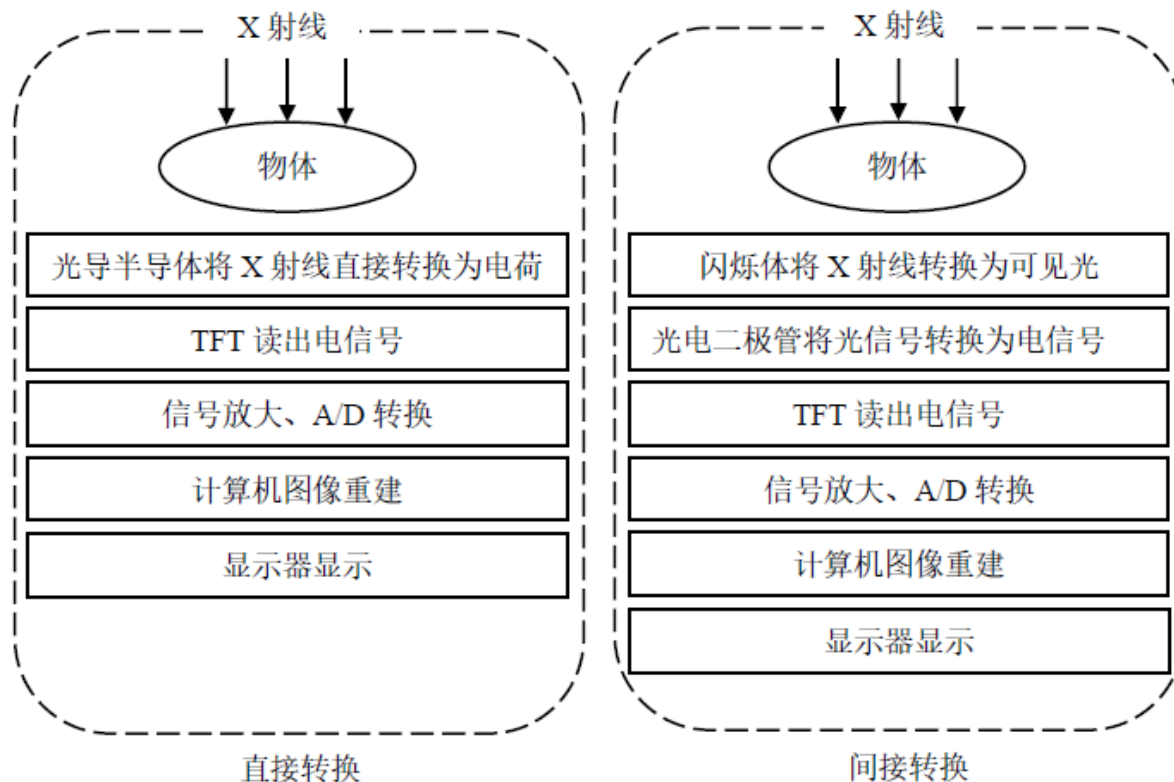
X 射线

物体

光导半导体将 X 射线直接转换为电荷

TFT 读出电信号

信号放大、A/D 转换

计算机图像重建

显示器显示

直接转换

X 射线

物体

闪烁体将 X 射线转换为可见光

光电二极管将光信号转换为电信号

TFT 读出电信号

信号放大、A/D 转换

计算机图像重建

显示器显示

间接转换